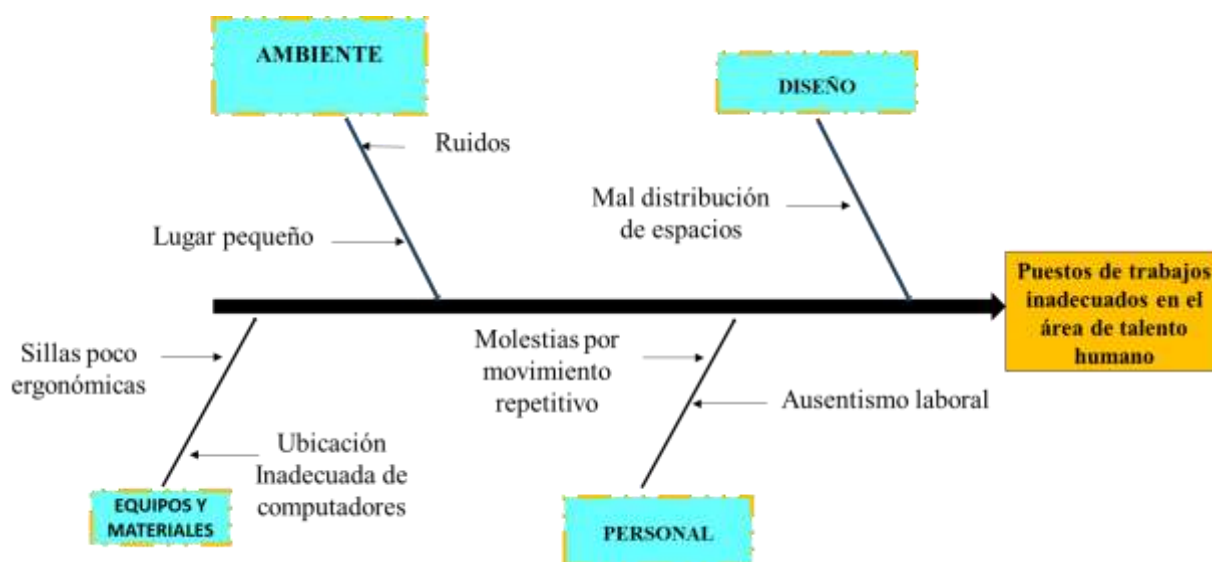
AMBIENTE

DISEÑO

Ruidos

Mal distribución de espacios

Lugar pequeño

Puestos de trabajos inadecuados en el área de talento humano

Sillas poco ergonómicas

Molestias por movimiento repetitivo

Ausentismo laboral

Ubicación Inadecuada de computadores

EQUIPOS Y MATERIALES

PERSONAL